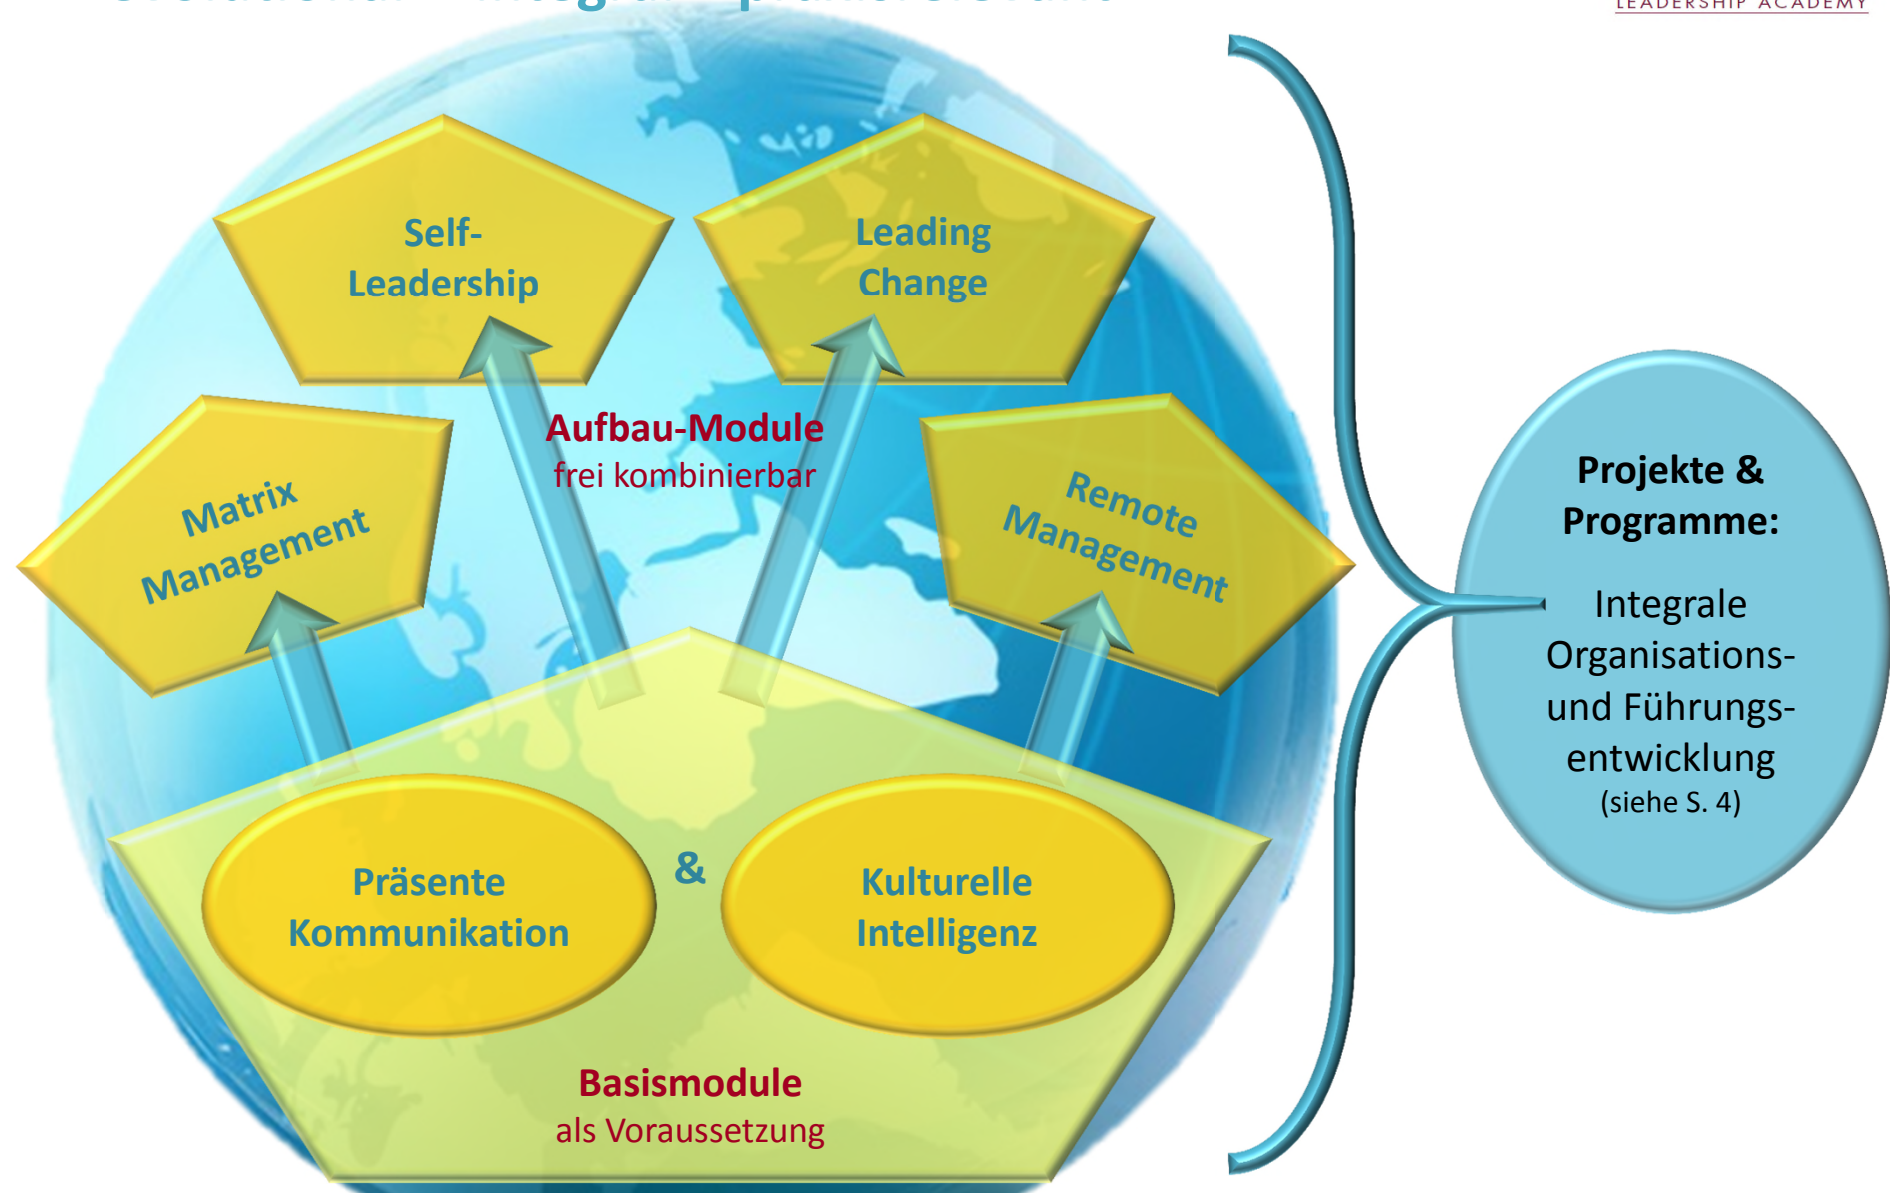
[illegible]

LEADERSHIP ACADEMY

Self-Leadership

Leading Change

Matrix Management

Aufbau-Module
frei kombinierbar

Remote Management

Präsente Kommunikation

&

Kulturelle Intelligenz

Basismodule
als Voraussetzung

Projekte & Programme:

Integrale Organisations- und Führungsentwicklung
(siehe S. 4)